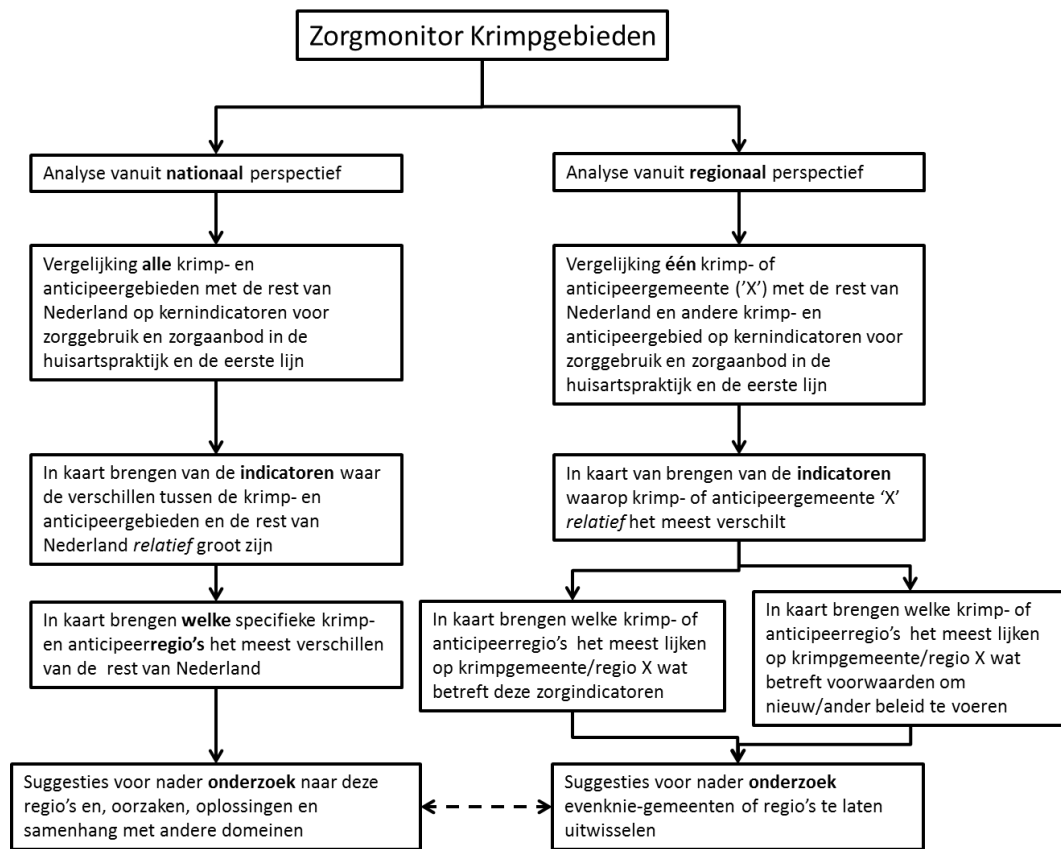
Zorgmonitor Krimpgebieden

Analyse vanuit **nationaal** perspectief

Vergelijking **alle** krimp- en anticipeergebieden met de rest van Nederland op kernindicatoren voor zorggebruik en zorgaanbod in de huisartspraktijk en de eerste lijn

In kaart brengen van de **indicatoren** waar de verschillen tussen de krimp- en anticipeergebieden en de rest van Nederland *relatief* groot zijn

In kaart brengen **welke** specifieke krimp- en anticipeer**regio's** het meest verschillen van de rest van Nederland

Suggesties voor nader **onderzoek** naar deze regio's en, oorzaken, oplossingen en samenhang met andere domeinen

Analyse vanuit **regionaal** perspectief

Vergelijking **één** krimp- of anticipeergemeente ('X') met de rest van Nederland en andere krimp- en anticipeergebied op kernindicatoren voor zorggebruik en zorgaanbod in de huisartspraktijk en de eerste lijn

In kaart van brengen van de **indicatoren** waarop krimp- of anticipeergemeente 'X' *relatief* het meest verschilt

In kaart brengen welke krimp- of anticipeerregio's het meest lijken op krimpgemeente/regio X wat betreft deze zorgindicatoren

In kaart brengen welke krimp- of anticipeerregio's het meest lijken op krimpgemeente/regio X wat betreft voorwaarden om nieuw/ander beleid te voeren

Suggesties voor nader **onderzoek** evenknie-gemeenten of regio's te laten uitwisselen